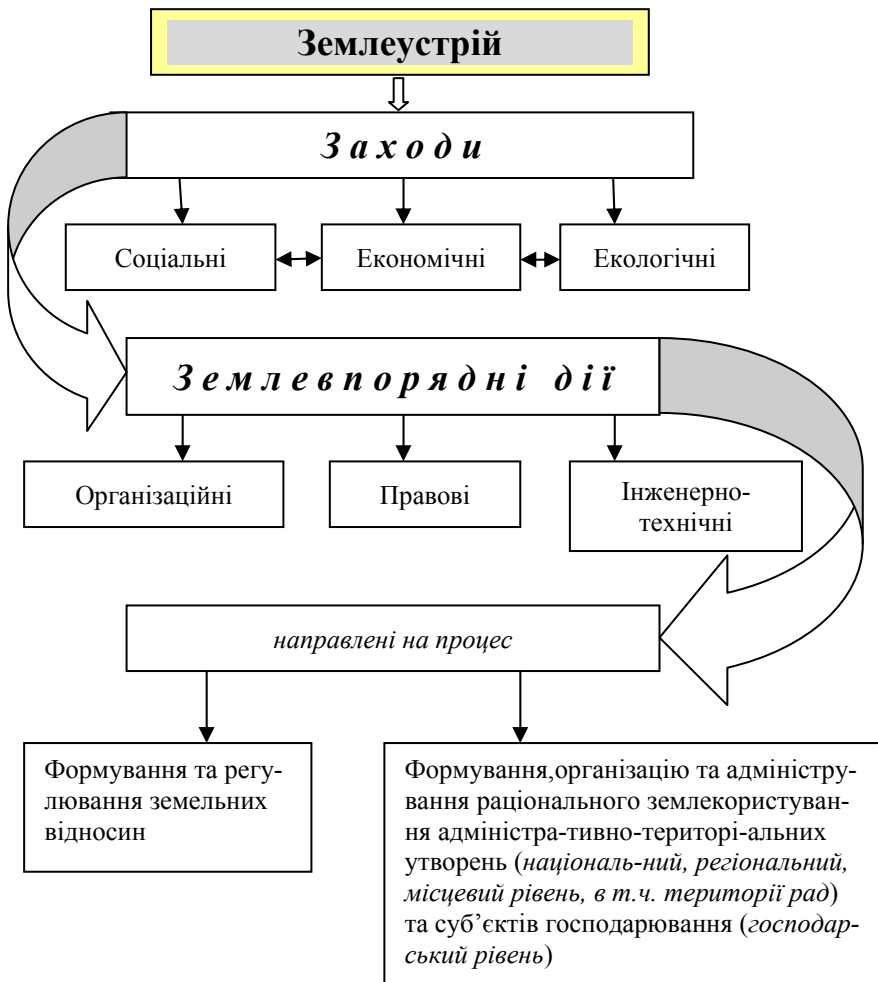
Землеустрій

З а х о д и

Соціальні

Економічні

Екологічні

З е м л е в п о р я д н і  д і ї

Організаційні

Правові

Інженерно-технічні

направлені на процес

Формування та регулювання земельних відносин

Формування,організацію та адміністрування раціонального землекористування адміністра-тивно-територі-альних утворень (національ-ний, регіональний, місцевий рівень, в т.ч. території рад) та суб'єктів господарювання (господарський рівень)